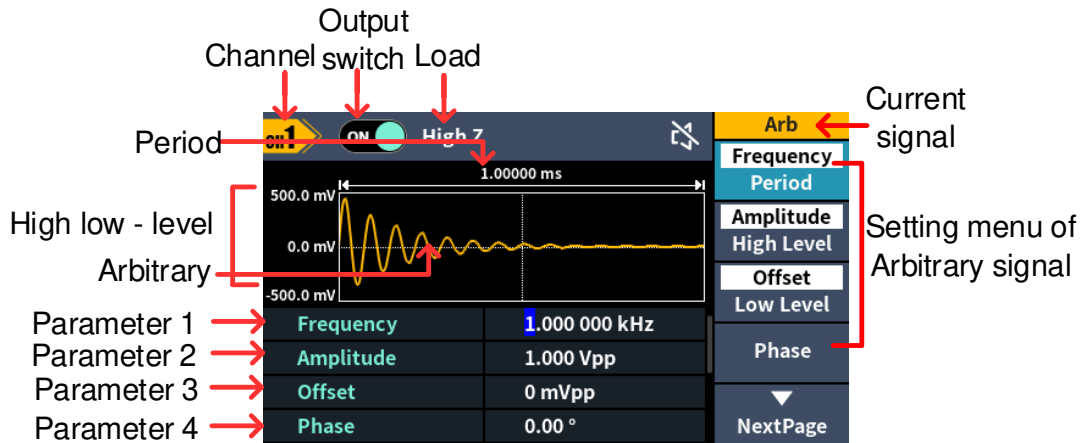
Output switch

Channel

Load

Current signal

CH1

ON

High Z

Arb

Period

1.00000 ms

Frequency

Period

500.0 mV

High low - level

Amplitude

High Level

Setting menu of Arbitrary signal

0.0 mV

Arbitrary

Offset

Low Level

-500.0 mV

Parameter 1

Frequency

1.000 000 kHz

Parameter 2

Amplitude

1.000 Vpp

Phase

Parameter 3

Offset

0 mVpp

Parameter 4

Phase

0.00 °

NextPage